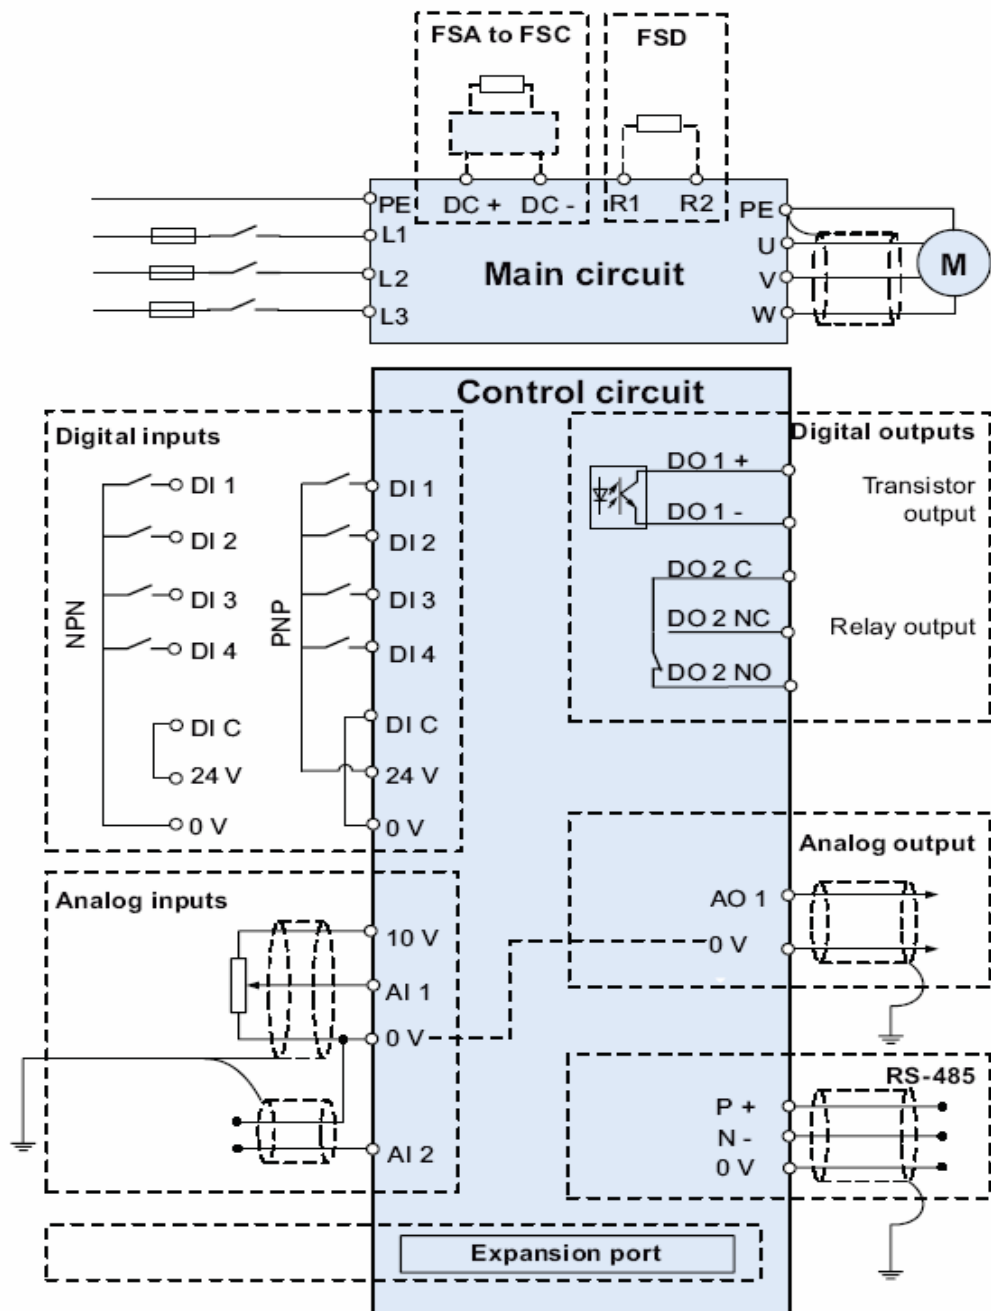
FSA to FSC
FSD
PE
DC +
DC -
R1
R2
PE
L1
U
L2
Main circuit
V
M
L3
W

Control circuit

Digital inputs
NPN
DI 1
DI 2
DI 3
DI 4
DI C
24 V
0 V
PNP
DI 1
DI 2
DI 3
DI 4
DI C
24 V
0 V

Digital outputs
DO 1 +
DO 1 -
Transistor output
DO 2 C
DO 2 NC
DO 2 NO
Relay output

Analog output
AO 1
0 V

Analog inputs
10 V
AI 1
0 V
AI 2

RS-485
P +
N -
0 V

Expansion port